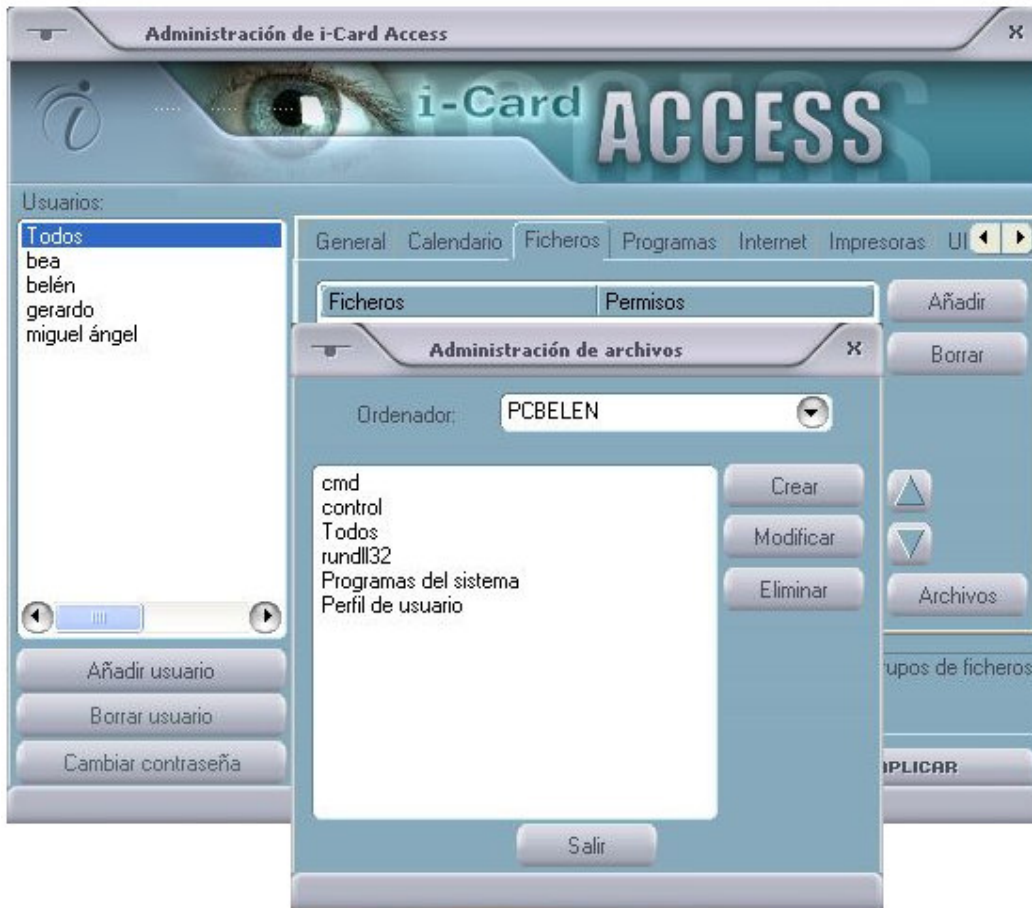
Administración de i-Card Access

i-Card ACCESS

Usuarios:

Todos
bea
belén
gerardo
miguel ángel

Añadir usuario
Borrar usuario
Cambiar contraseña

General Calendario Ficheros Programas Internet Impresoras UI

| Ficheros | Permisos |
|---|---|

Añadir
Borrar
Archivos
rupos de ficheros
PLICAR

Administración de archivos

Ordenador: PCBELEN

cmd
control
Todos
rundll32
Programas del sistema
Perfil de usuario

Crear
Modificar
Eliminar

Salir